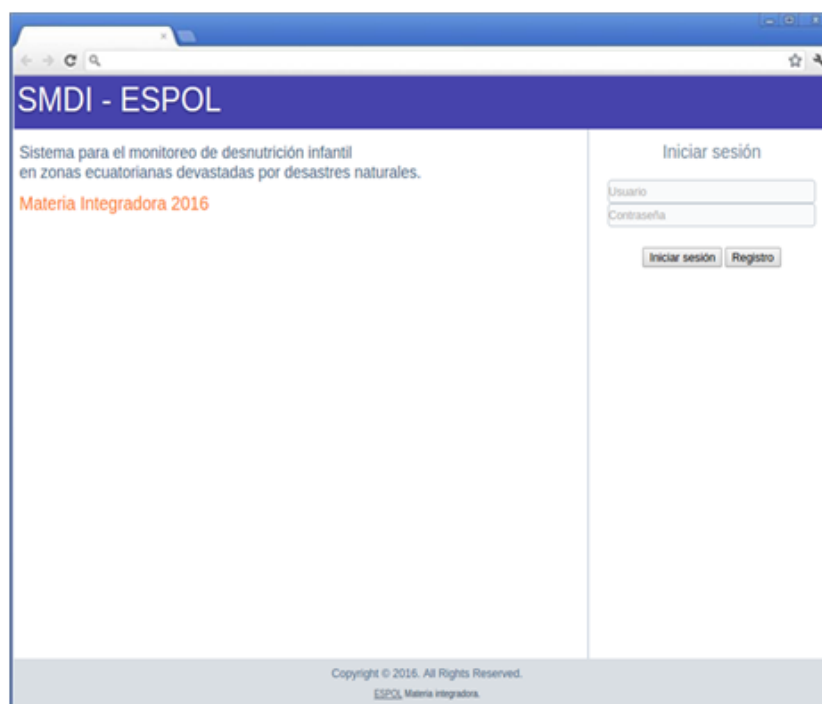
SMDI - ESPOL

Sistema para el monitoreo de desnutrición infantil en zonas ecuatorianas devastadas por desastres naturales.

Materia Integradora 2016

Iniciar sesión

Usuario

Contraseña

Iniciar sesión Registro

Copyright © 2016. All Rights Reserved.

ESPOL Materia integradora.